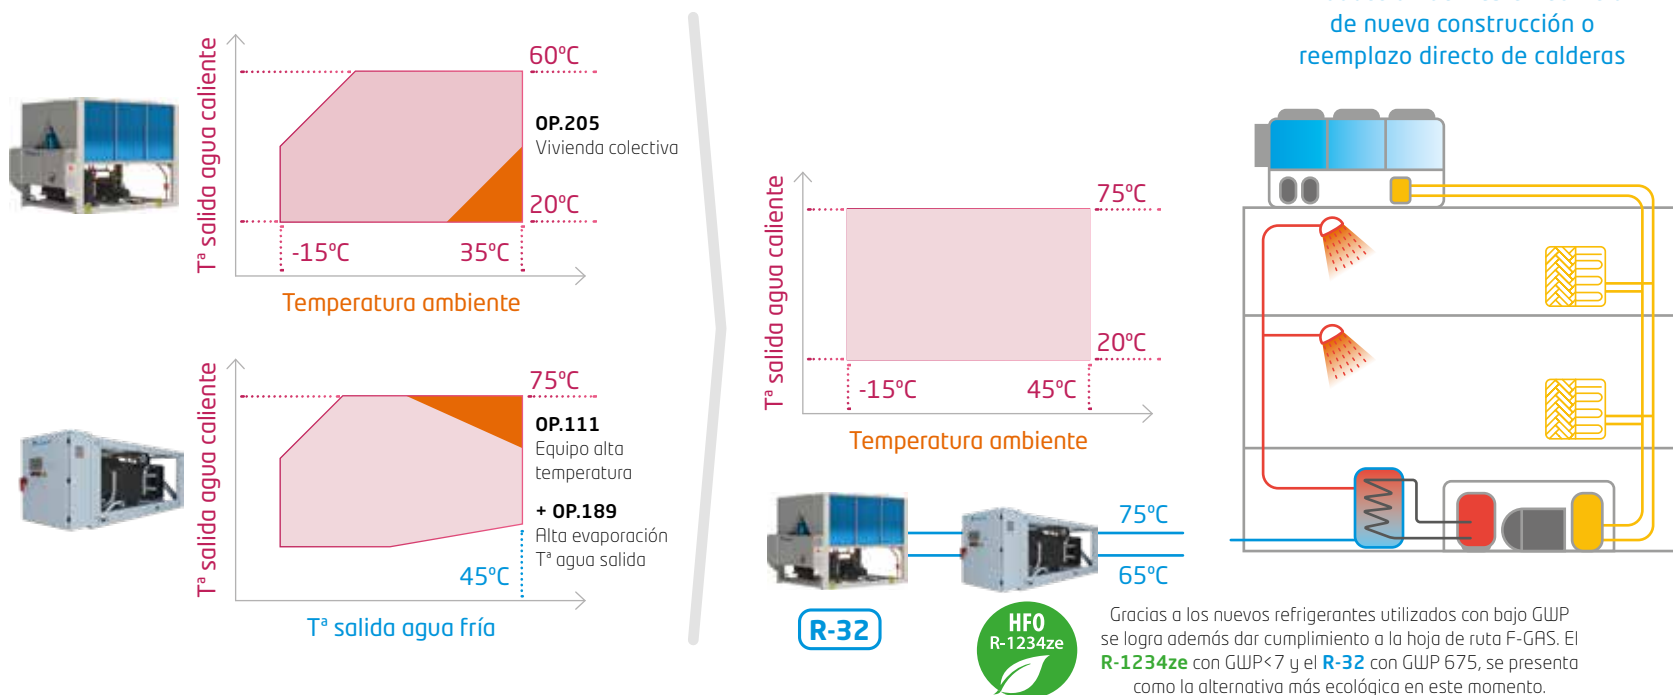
de nueva construcción o reemplazo directo de calderas

Tª salida agua caliente
60ºC
OP.205
Vivienda colectiva
20ºC
-15ºC
35ºC
Temperatura ambiente

Tª salida agua caliente
75ºC
OP.111
Equipo alta temperatura
+ OP.189
Alta evaporación
Tª agua salida
45ºC
Tª salida agua fría

Tª salida agua caliente
75ºC
20ºC
-15ºC
45ºC
Temperatura ambiente

75ºC
65ºC
R-32
HFO
R-1234ze

Gracias a los nuevos refrigerantes utilizados con bajo GWP se logra además dar cumplimiento a la hoja de ruta F-GAS. El R-1234ze con GWP<7 y el R-32 con GWP 675, se presenta como la alternativa más ecológica en este momento.